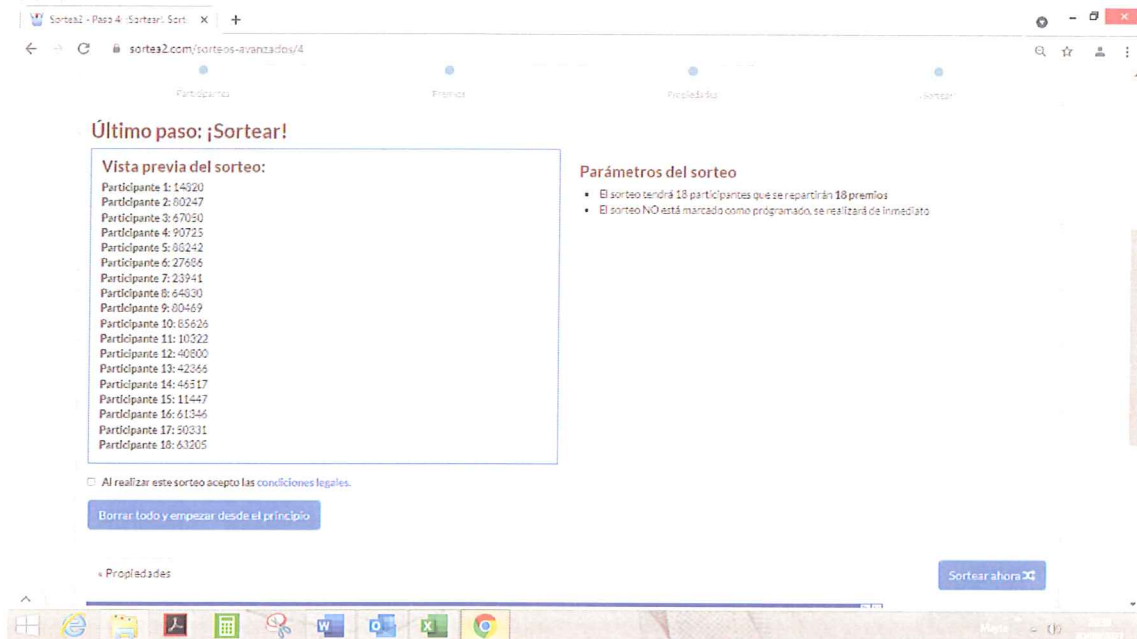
Sortea2 - Paso 4 · Sortear!: Sort ×

sortea2.com/sorteos-avanzados/4

Participantes

Premios

Propiedades

Sortear

Último paso: ¡Sortear!

Vista previa del sorteo:

Participante 1: 14320
Participante 2: 80247
Participante 3: 67050
Participante 4: 90725
Participante 5: 88242
Participante 6: 27686
Participante 7: 23941
Participante 8: 64830
Participante 9: 80469
Participante 10: 85626
Participante 11: 10322
Participante 12: 40800
Participante 13: 42366
Participante 14: 46517
Participante 15: 11447
Participante 16: 61346
Participante 17: 50331
Participante 18: 63205

Parámetros del sorteo

- El sorteo tendrá 18 participantes que se repartirán 18 premios
- El sorteo NO está marcado como programado, se realizará de inmediato

Al realizar este sorteo acepto las condiciones legales.

Borrar todo y empezar desde el principio

« Propiedades

Sortear ahora